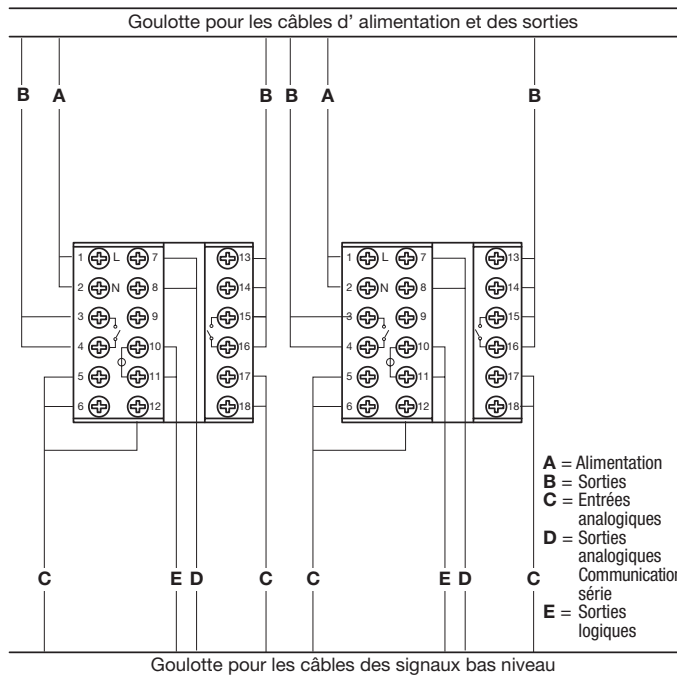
Goulotte pour les câbles d' alimentation et des sorties

B A B B A B

1 L 7 13
2 N 8 14
3 9 15
4 10 16
5 11 17
6 12 18

1 L 7 13
2 N 8 14
3 9 15
4 10 16
5 11 17
6 12 18

A = Alimentation
B = Sorties
C = Entrées analogiques
D = Sorties analogiques Communication série
E = Sorties logiques

C E D C C E D C

Goulotte pour les câbles des signaux bas niveau